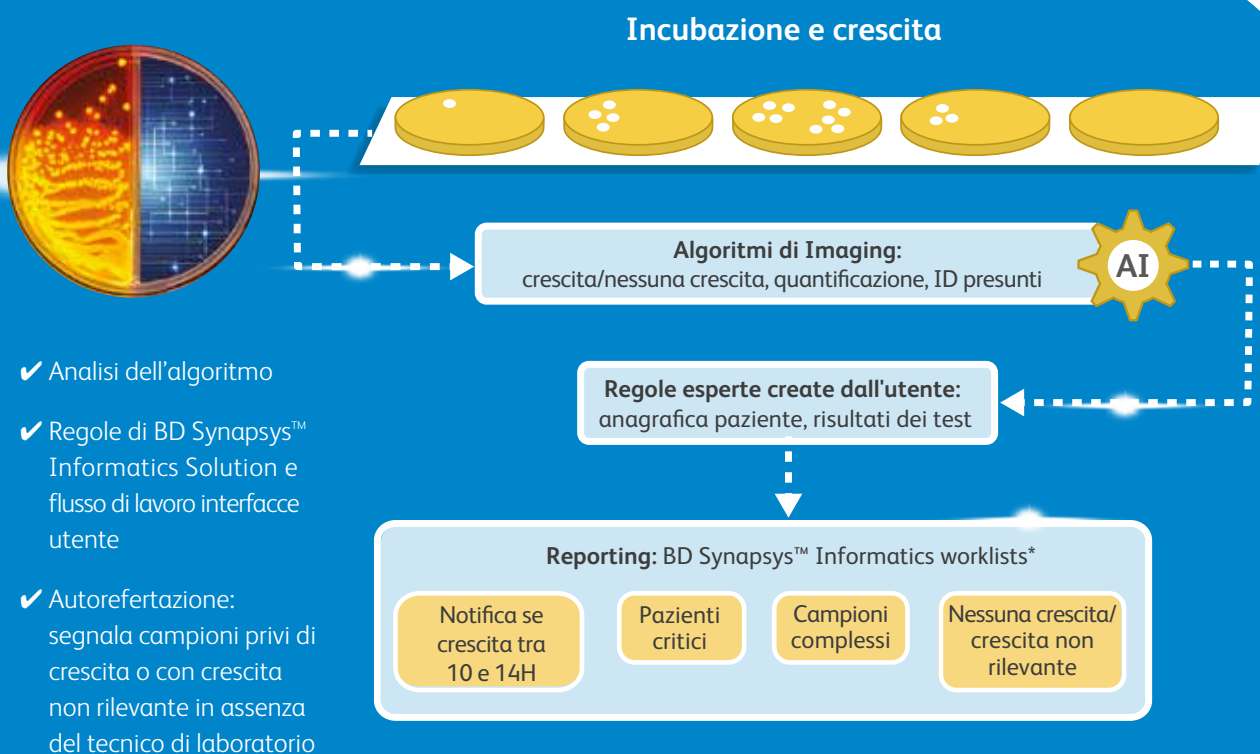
Incubazione e crescita

Algoritmi di Imaging:
crescita/nessuna crescita, quantificazione, ID presunti

AI

✔ Analisi dell'algoritmo

✔ Regole di BD Synapsys™ Informatics Solution e flusso di lavoro interfacce utente

✔ Autorefertazione: segnala campioni privi di crescita o con crescita non rilevante in assenza del tecnico di laboratorio

Regole esperte create dall'utente:
anagrafica paziente, risultati dei test

Reporting: BD Synapsys™ Informatics worklists*

Notifica se crescita tra 10 e 14H

Pazienti critici

Campioni complessi

Nessuna crescita/ crescita non rilevante